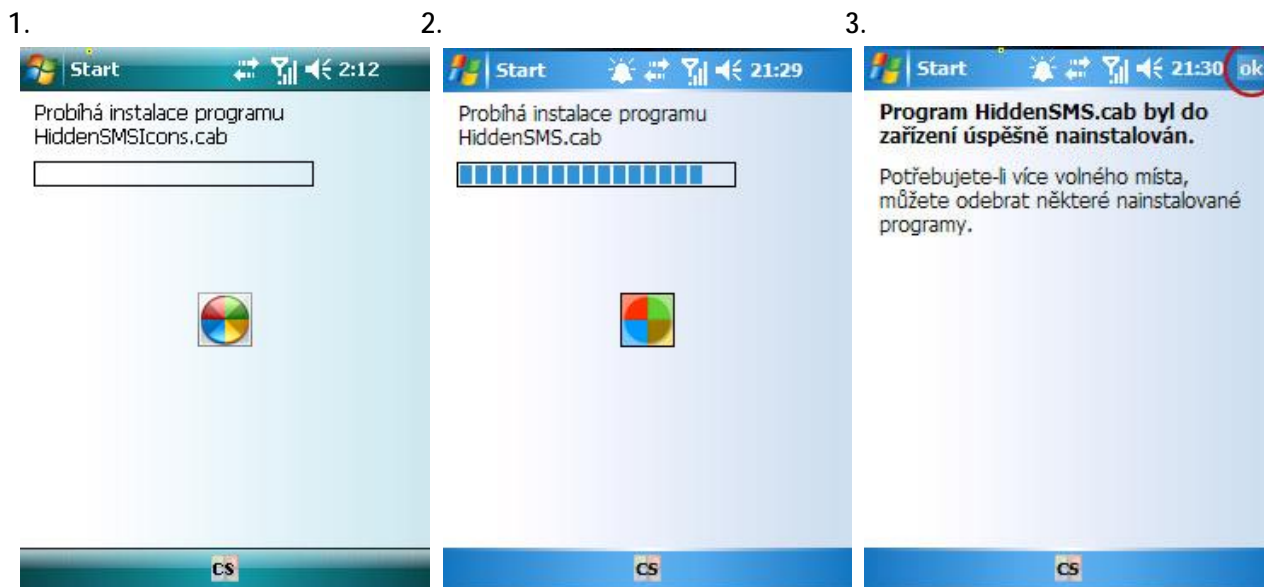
1.

Start 2:12

Probíhá instalace programu HiddenSMSIcons.cab

CS

2.

Start 21:29

Probíhá instalace programu HiddenSMS.cab

CS

3.

Start 21:30 ok

**Program HiddenSMS.cab byl do zařízení úspěšně nainstalován.**

Potřebujete-li více volného místa, můžete odebrat některé nainstalované programy.

CS